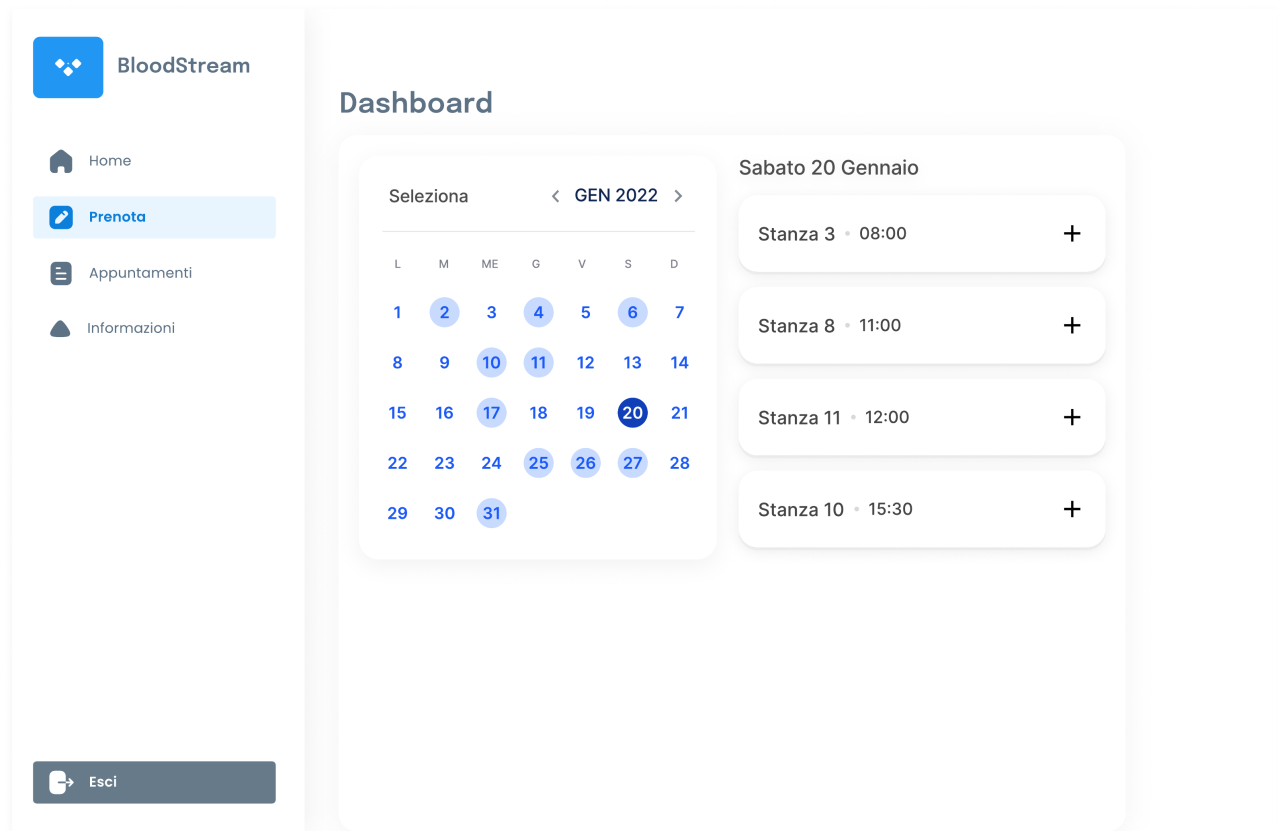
BloodStream

Home

Prenota

Appuntamenti

Informazioni

Esci

Dashboard

Seleziona

GEN 2022

| L | M | ME | G | V | S | D |
|---|---|---|---|---|---|---|
| 1 | 2 | 3 | 4 | 5 | 6 | 7 |
| 8 | 9 | 10 | 11 | 12 | 13 | 14 |
| 15 | 16 | 17 | 18 | 19 | 20 | 21 |
| 22 | 23 | 24 | 25 | 26 | 27 | 28 |
| 29 | 30 | 31 | | | | |

Sabato 20 Gennaio

Stanza 3 • 08:00 +

Stanza 8 • 11:00 +

Stanza 11 • 12:00 +

Stanza 10 • 15:30 +